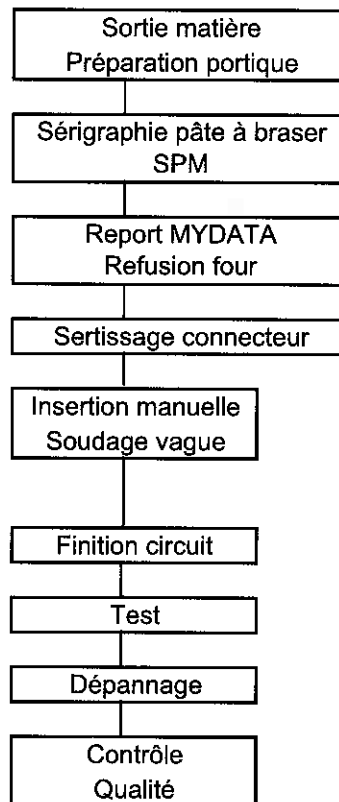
Sortie matière
Préparation portique

Sérigraphie pâte à braser
SPM

Report MYDATA
Refusion four

Sertissage connecteur

Insertion manuelle
Soudage vague

Finition circuit

Test

Dépannage

Contrôle
Qualité